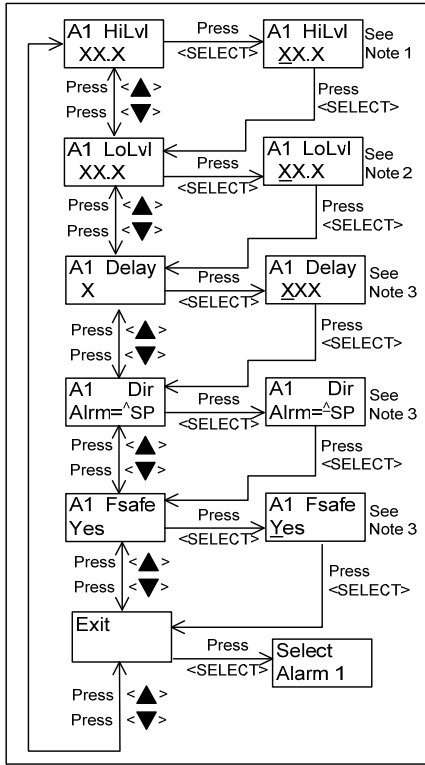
A1 HiLvl
XX.X

Press
<SELECT>

A1 HiLvl
XX.X

See
Note 1

Press <▲>
Press <▼>

Press
<SELECT>

A1 LoLvl
XX.X

Press
<SELECT>

A1 LoLvl
XX.X

See
Note 2

Press <▲>
Press <▼>

Press
<SELECT>

A1 Delay
X

Press
<SELECT>

A1 Delay
XXX

See
Note 3

Press <▲>
Press <▼>

Press
<SELECT>

A1 Dir
Alrm=^SP

Press
<SELECT>

A1 Dir
Alrm=^SP

See
Note 3

Press <▲>
Press <▼>

Press
<SELECT>

A1 Fsafe
Yes

Press
<SELECT>

A1 Fsafe
Yes

See
Note 3

Press <▲>
Press <▼>

Press
<SELECT>

Exit

Press
<SELECT>

Select
Alarm 1

Press <▲>
Press <▼>